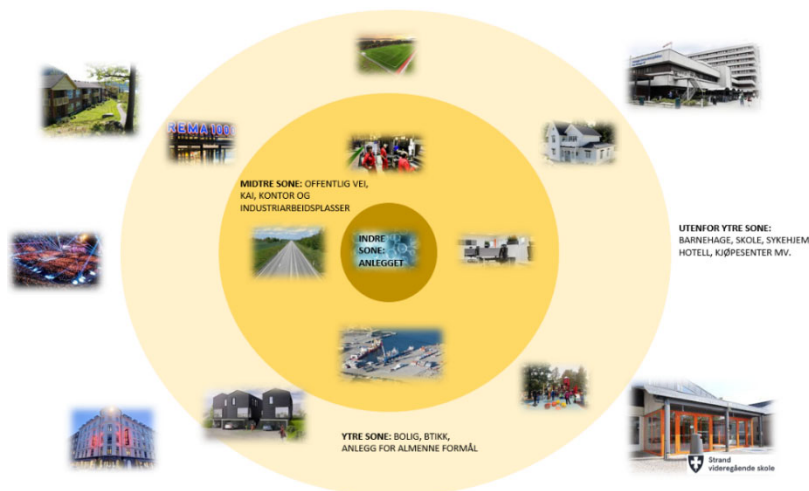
MIDTRE SONE: OFFENTLIG VEI, KAI, KONTOR OG INDUSTRIARBEIDSPLASSER

INDRE SONE: ANLEGGET

UTENFOR YTRE SONE: BARNEHAGE, SKOLE, SYKEHJEM HOTELL, KJØPESENTER MV.

YTRE SONE: BOLIG, BTIKK, ANLEGG FOR ALMENNE FORMÅL

REMA 1000

Strand vidaregåande skole